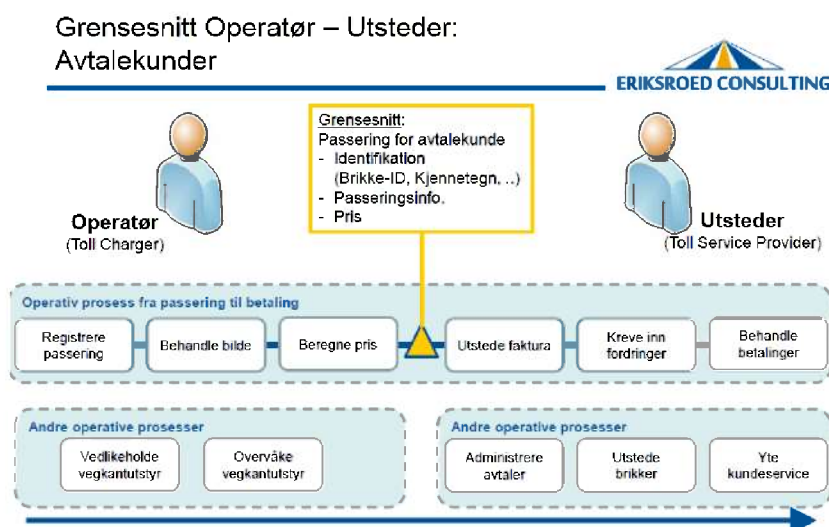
Grensesnitt Operatør – Utsteder: Avtalekunder

ERIKSROED CONSULTING

Grensesnitt:
Passering for avtalekunde
- Identifikation (Brikke-ID, Kjennetegn, ..)
- Passeringsinfo.
- Pris

Operatør
(Toll Charger)

Utsteder
(Toll Service Provider)

Operativ prosess fra passering til betaling

Registrere passering

Behandle bilde

Beregne pris

Utstede faktura

Kreve inn fordringer

Behandle betalinger

Andre operative prosesser

Vedlikeholde vegkantutstyr

Overvåke vegkantutstyr

Andre operative prosesser

Administrere avtaler

Utstede brikker

Yte kundeservice